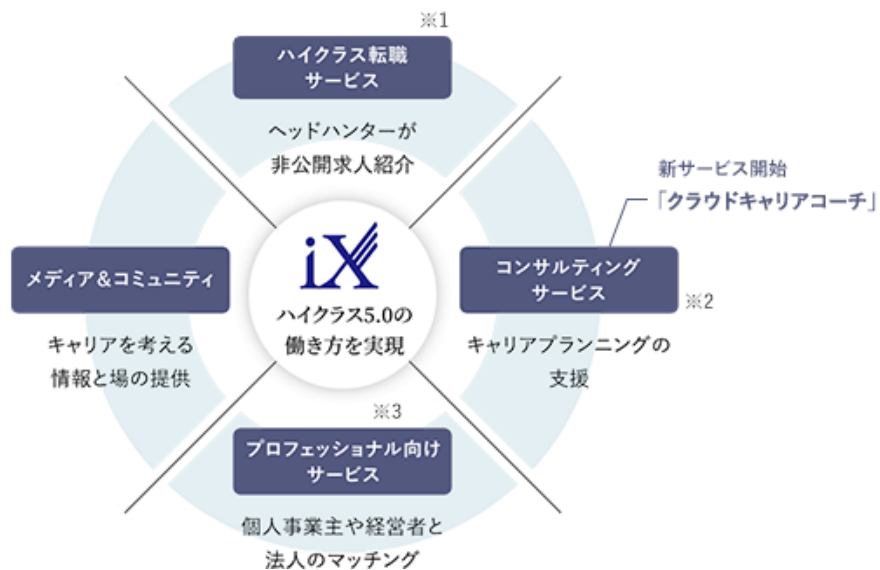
※1

ハイクラス転職
サービス

ヘッドハンターが
非公開求人紹介

新サービス開始
「クラウドキャリアコーチ」

メディア＆コミュニティ

キャリアを考える
情報と場の提供

iX

ハイクラス5.0の
働き方を実現

コンサルティング
サービス

※2

キャリアプランニングの
支援

※3

プロフェッショナル向け
サービス

個人事業主や経営者と
法人のマッチング